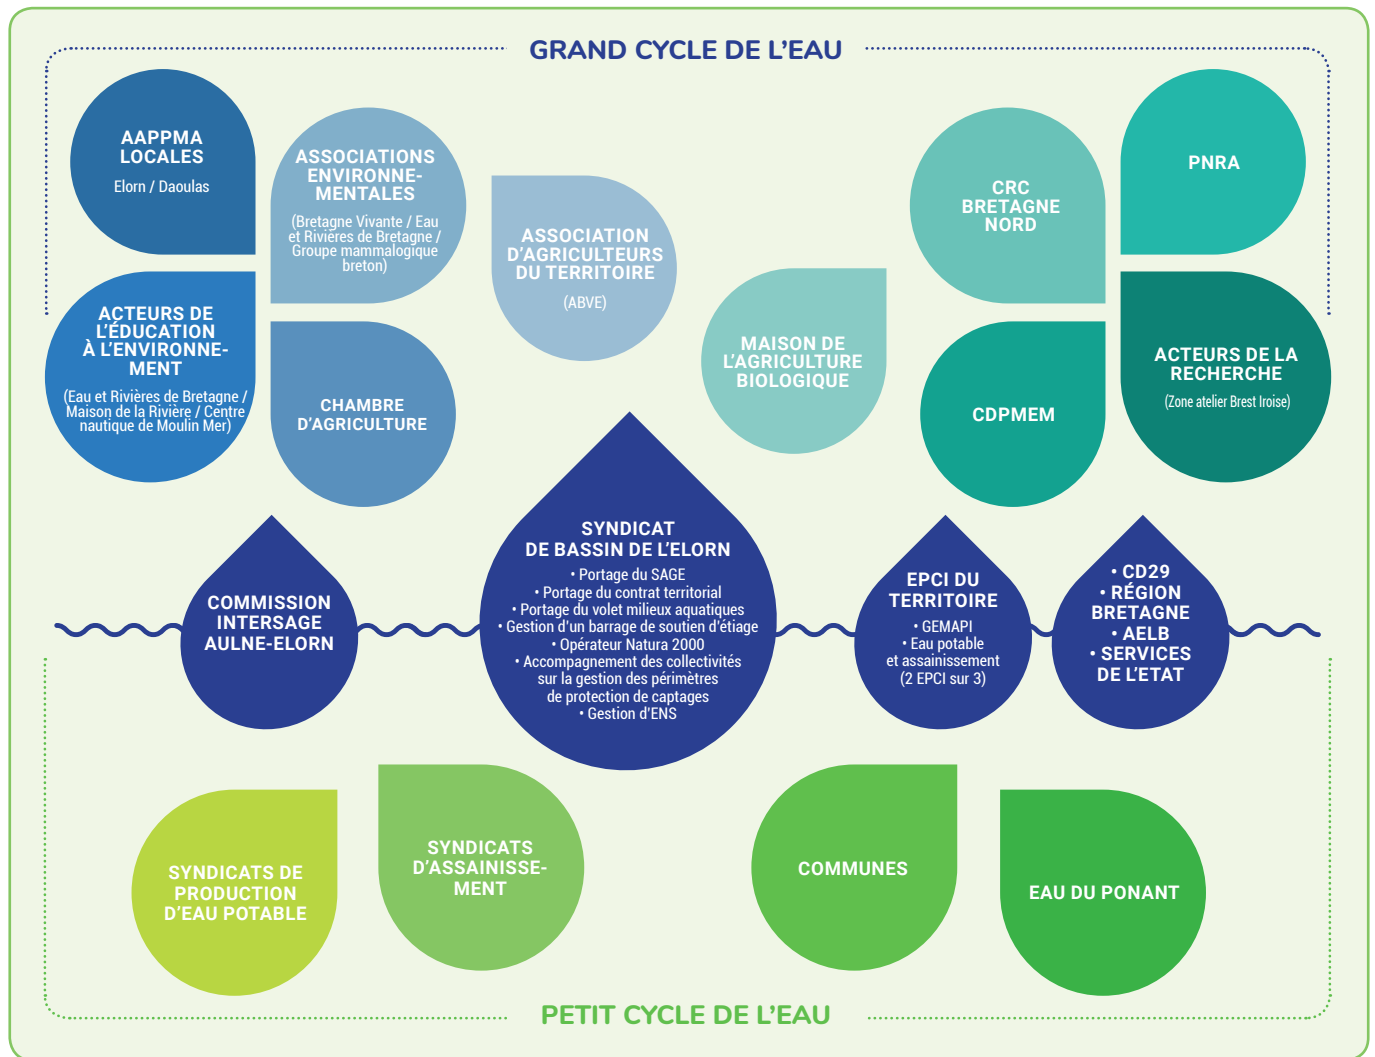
GRAND CYCLE DE L'EAU

AAPPMA LOCALES
Elorn / Daoulas

ASSOCIATIONS ENVIRONNEMENTALES
(Bretagne Vivante / Eau et Rivières de Bretagne / Groupe mammalogique breton)

ASSOCIATION D'AGRICULTEURS DU TERRITOIRE
(ABVE)

CRC BRETAGNE NORD

PNRA

ACTEURS DE L'ÉDUCATION À L'ENVIRONNEMENT
(Eau et Rivières de Bretagne / Maison de la Rivière / Centre nautique de Moulin Mer)

CHAMBRE D'AGRICULTURE

MAISON DE L'AGRICULTURE BIOLOGIQUE

CDPMEM

ACTEURS DE LA RECHERCHE
(Zone atelier Brest Iroise)

COMMISSION INTERSAGE AULNE-ELORN

SYNDICAT DE BASSIN DE L'ELORN
• Portage du SAGE
• Portage du contrat territorial
• Portage du volet milieux aquatiques
• Gestion d'un barrage de soutien d'étiage
• Opérateur Natura 2000
• Accompagnement des collectivités sur la gestion des périmètres de protection de captages
• Gestion d'ENS

EPCI DU TERRITOIRE
• GEMAPI
• Eau potable et assainissement (2 EPCI sur 3)

• CD29
• RÉGION BRETAGNE
• AELB
• SERVICES DE L'ETAT

SYNDICATS DE PRODUCTION D'EAU POTABLE

SYNDICATS D'ASSAINISSEMENT

COMMUNES

EAU DU PONANT

PETIT CYCLE DE L'EAU